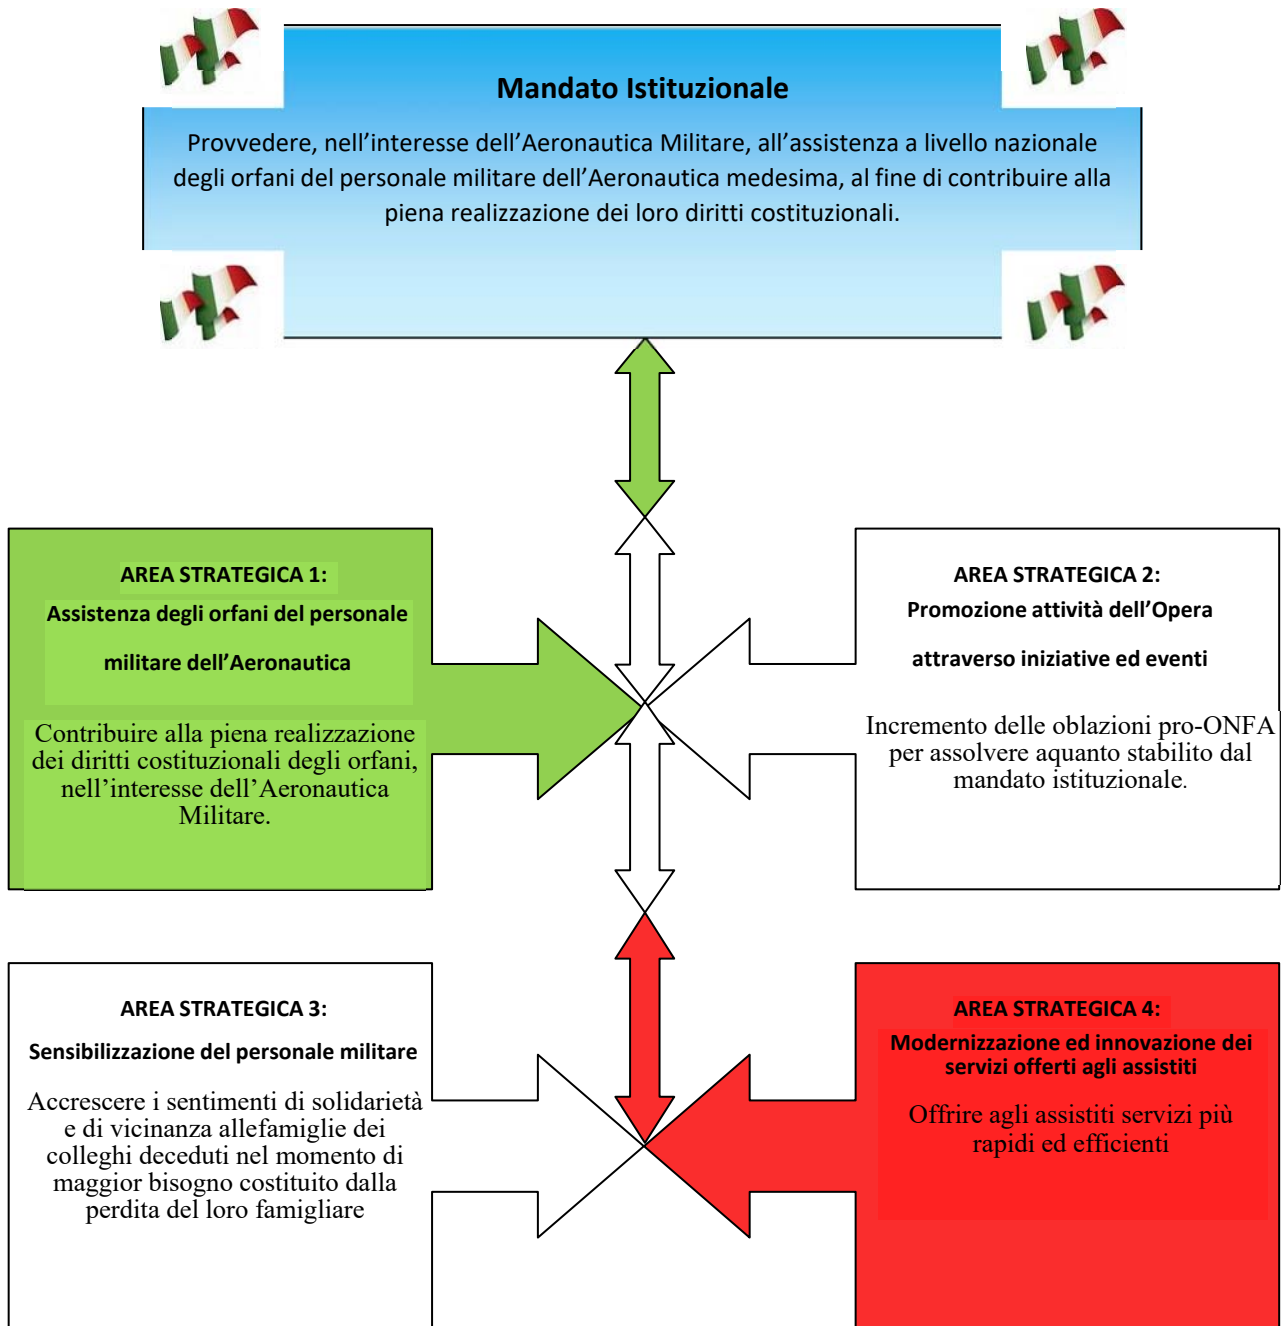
Mandato Istituzionale

Provvedere, nell’interesse dell’Aeronautica Militare, all’assistenza a livello nazionale degli orfani del personale militare dell’Aeronautica medesima, al fine di contribuire alla piena realizzazione dei loro diritti costituzionali.

AREA STRATEGICA 1:

Assistenza degli orfani del personale militare dell’Aeronautica

Contribuire alla piena realizzazione dei diritti costituzionali degli orfani, nell’interesse dell’Aeronautica Militare.

AREA STRATEGICA 2:

Promozione attività dell’Opera attraverso iniziative ed eventi

Incremento delle oblazioni pro-ONFA per assolvere aquanto stabilito dal mandato istituzionale.

AREA STRATEGICA 3:

Sensibilizzazione del personale militare

Accrescere i sentimenti di solidarietà e di vicinanza allefamiglie dei colleghi deceduti nel momento di maggior bisogno costituito dalla perdita del loro famigliare

AREA STRATEGICA 4:

Modernizzazione ed innovazione dei servizi offerti agli assistiti

Offrire agli assistiti servizi più rapidi ed efficienti